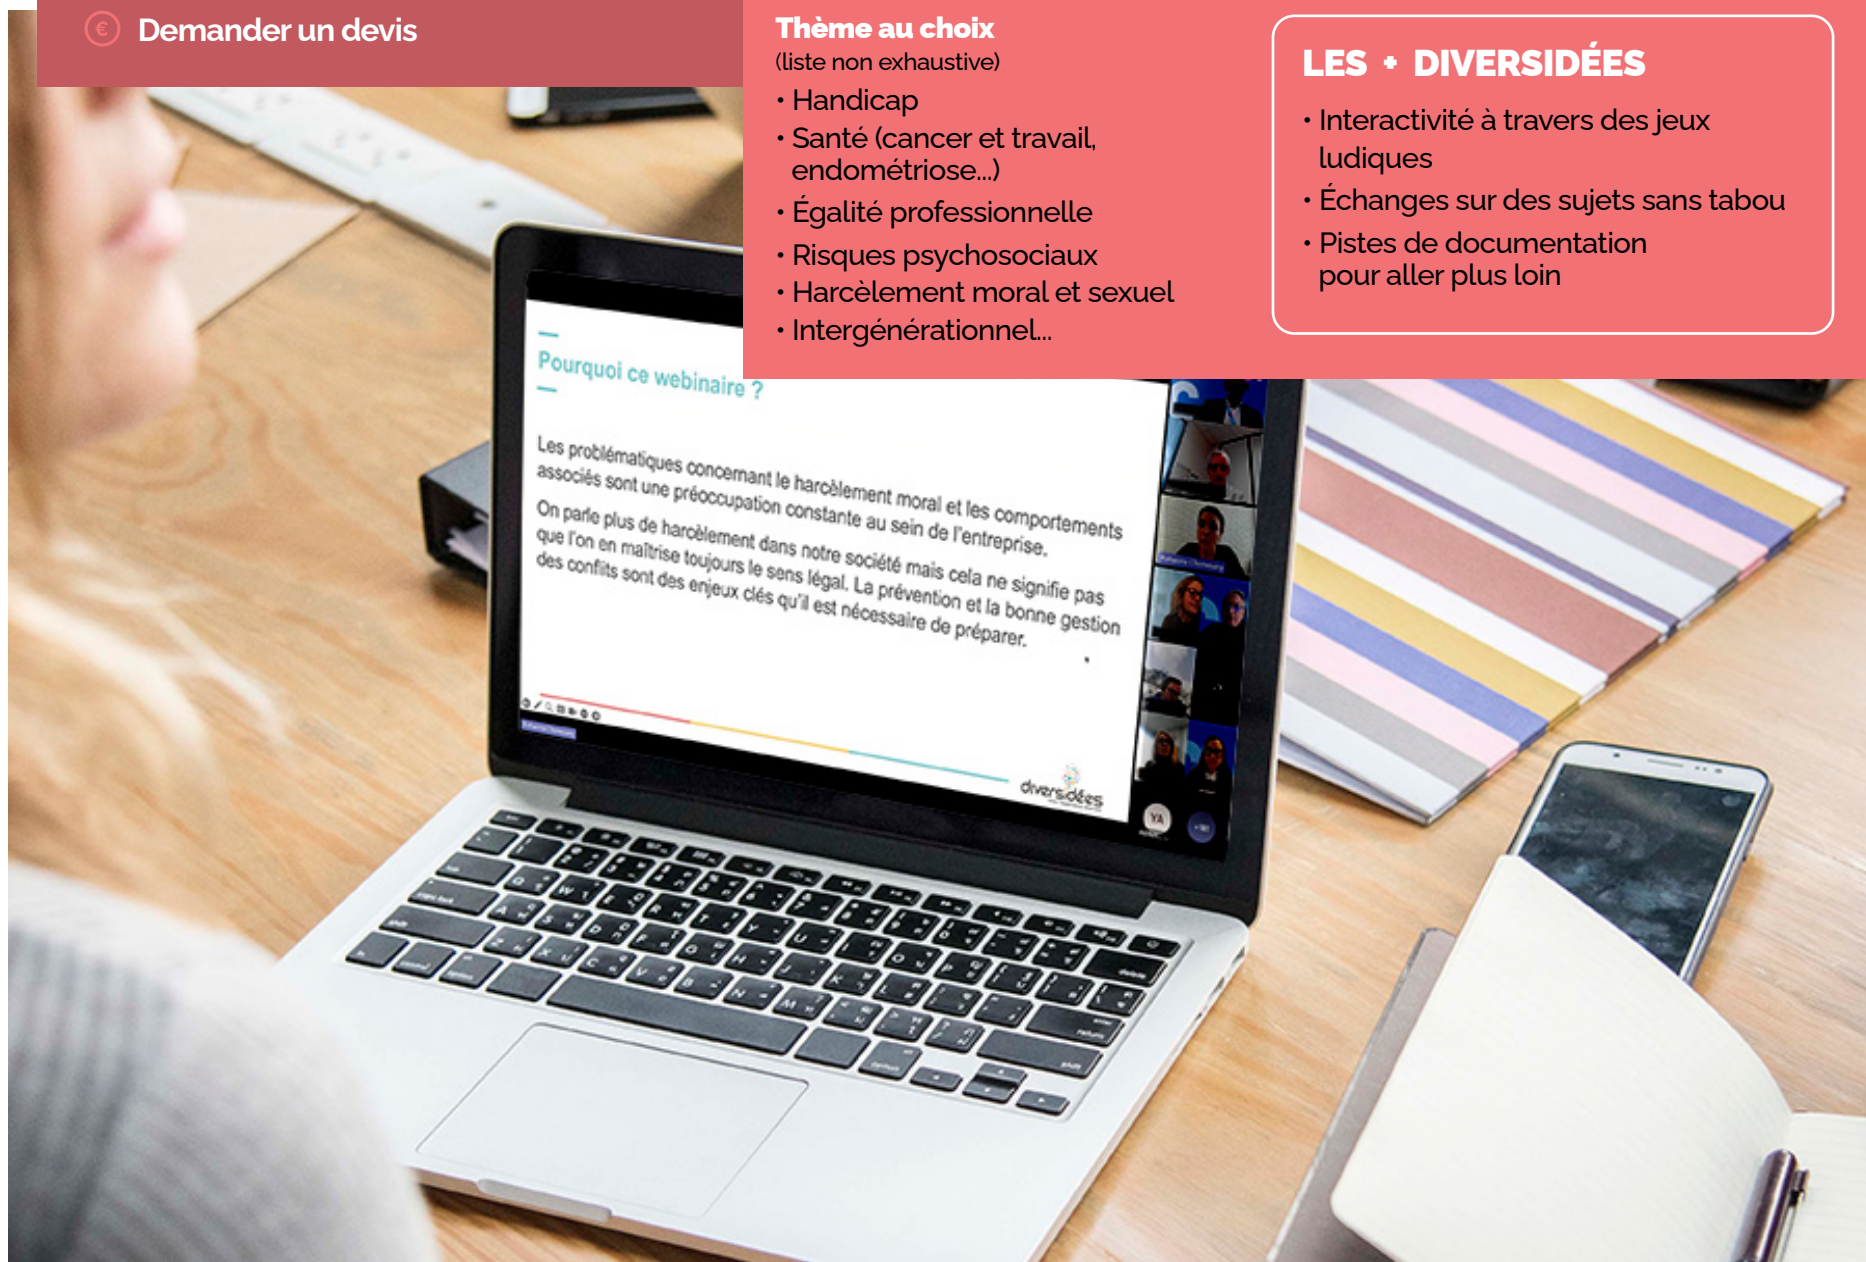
€ Demander un devis

Thème au choix
(liste non exhaustive)
• Handicap
• Santé (cancer et travail, endométriose...)
• Égalité professionnelle
• Risques psychosociaux
• Harcèlement moral et sexuel
• Intergénérationnel...

LES + DIVERSIDÉES
• Interactivité à travers des jeux ludiques
• Échanges sur des sujets sans tabou
• Pistes de documentation pour aller plus loin

Pourquoi ce webinaire ?

Les problématiques concernant le harcèlement moral et les comportements associés sont une préoccupation constante au sein de l'entreprise.

On parle plus de harcèlement dans notre société mais cela ne signifie pas que l'on en maîtrise toujours le sens légal. La prévention et la bonne gestion des conflits sont des enjeux clés qu'il est nécessaire de préparer.

diversidées

YA